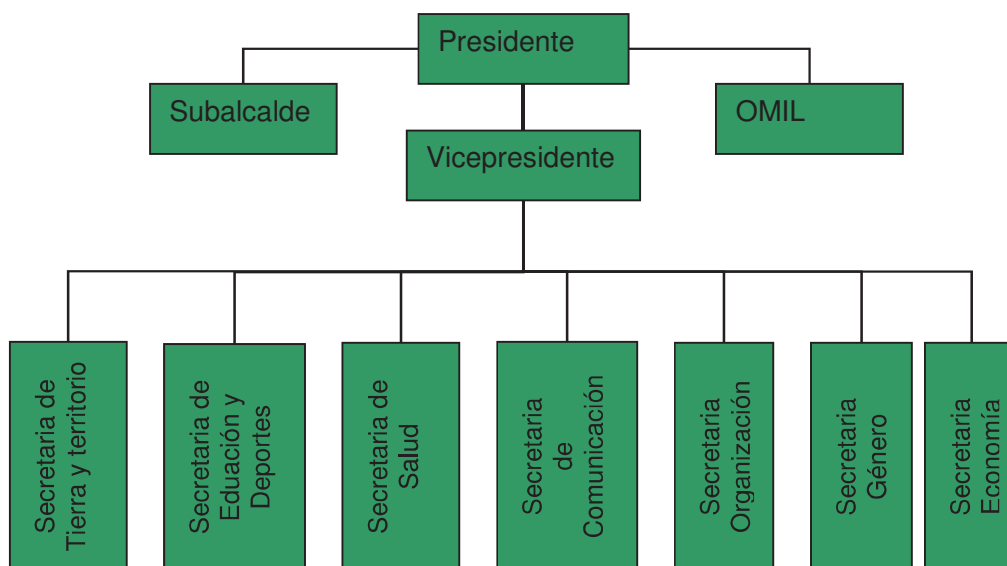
Presidente

Subalcalde

OMIL

Vicepresidente

Secretaria de Tierra y territorio

Secretaria de Eduación y Deportes

Secretaria de Salud

Secretaria de Comunicación

Secretaria Organización

Secretaria Género

Secretaria Economía